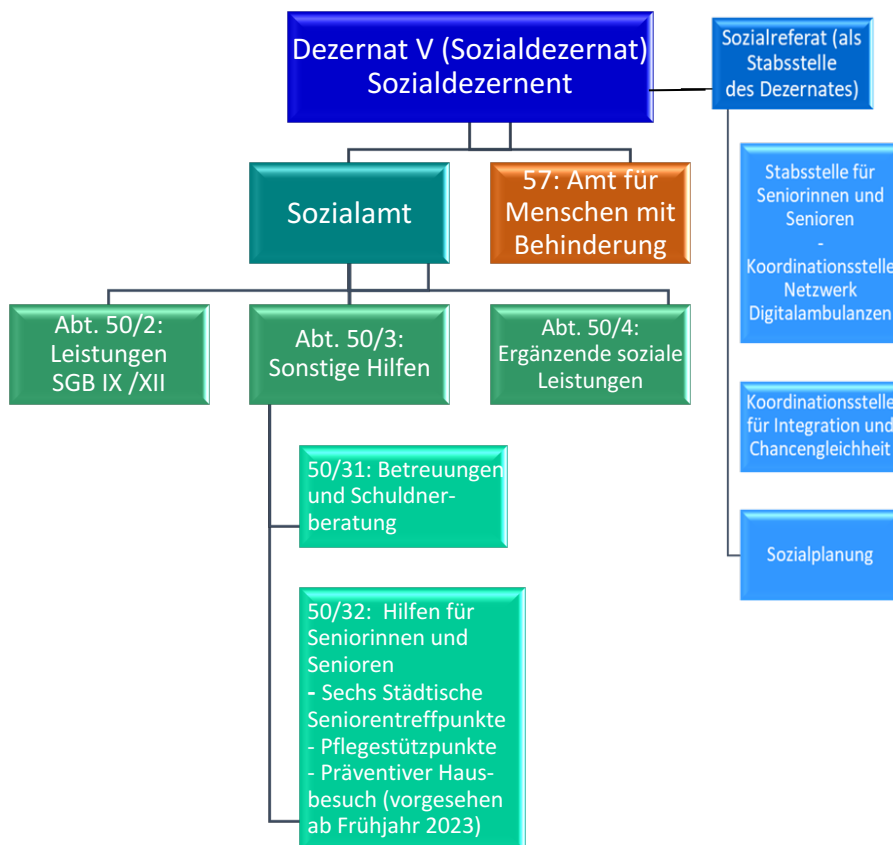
Dezernat V (Sozialdezernat)
Sozialdezernent

Sozialreferat (als Stabsstelle des Dezernates)

Sozialamt

57: Amt für Menschen mit Behinderung

Abt. 50/2: Leistungen SGB IX /XII

Abt. 50/3: Sonstige Hilfen

Abt. 50/4: Ergänzende soziale Leistungen

50/31: Betreuungen und Schuldnerberatung

50/32: Hilfen für Seniorinnen und Senioren
- Sechs Städtische Seniorentreffpunkte
- Pflegestützpunkte
- Präventiver Hausbesuch (vorgesehen ab Frühjahr 2023)

Stabsstelle für Seniorinnen und Senioren
-
Koordinationsstelle Netzwerk Digitalambulanzen

Koordinationsstelle für Integration und Chancengleichheit

Sozialplanung